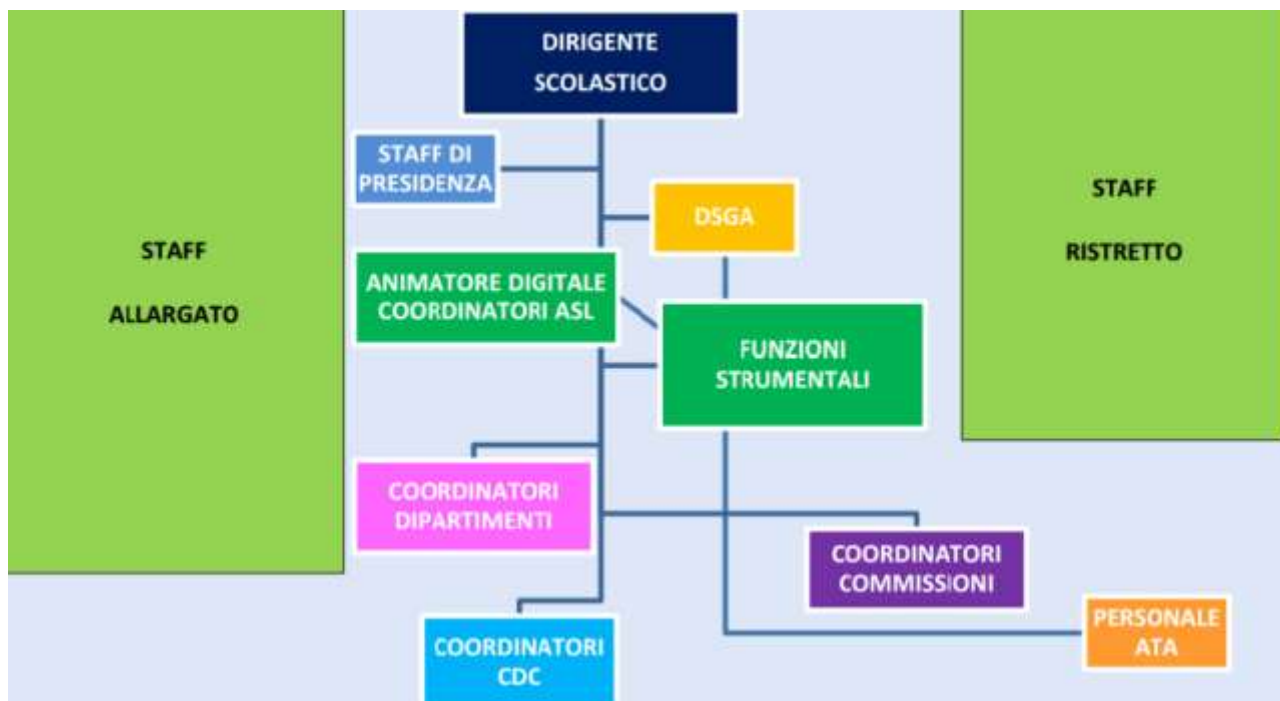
DIRIGENTE SCOLASTICO

STAFF DI PRESIDENZA

DSGA

STAFF ALLARGATO

STAFF RISTRETTO

ANIMATORE DIGITALE COORDINATORI ASL

FUNZIONI STRUMENTALI

COORDINATORI DIPARTIMENTI

COORDINATORI COMMISSIONI

PERSONALE ATA

COORDINATORI CDC